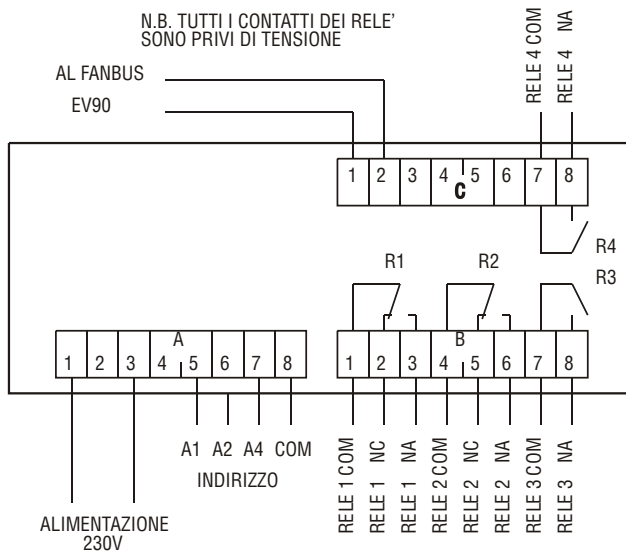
N.B. TUTTI I CONTATTI DEI RELE'
SONO PRIVI DI TENSIONE

AL FANBUS
EV90

RELE 4 COM
RELE 4 NA

| 1 | 2 | 3 | 4 | 5 | 6 | 7 | 8 |
|---|---|---|---|---|---|---|---|

C

R4
R1
R2
R3

A

| 1 | 2 | 3 | 4 | 5 | 6 | 7 | 8 |
|---|---|---|---|---|---|---|---|

B

| 1 | 2 | 3 | 4 | 5 | 6 | 7 | 8 |
|---|---|---|---|---|---|---|---|

A1 A2 A4 COM
INDIRIZZO

ALIMENTAZIONE
230V

RELE 1 COM
RELE 1 NC
RELE 1 NA
RELE 2 COM
RELE 2 NC
RELE 2 NA
RELE 3 COM
RELE 3 NA